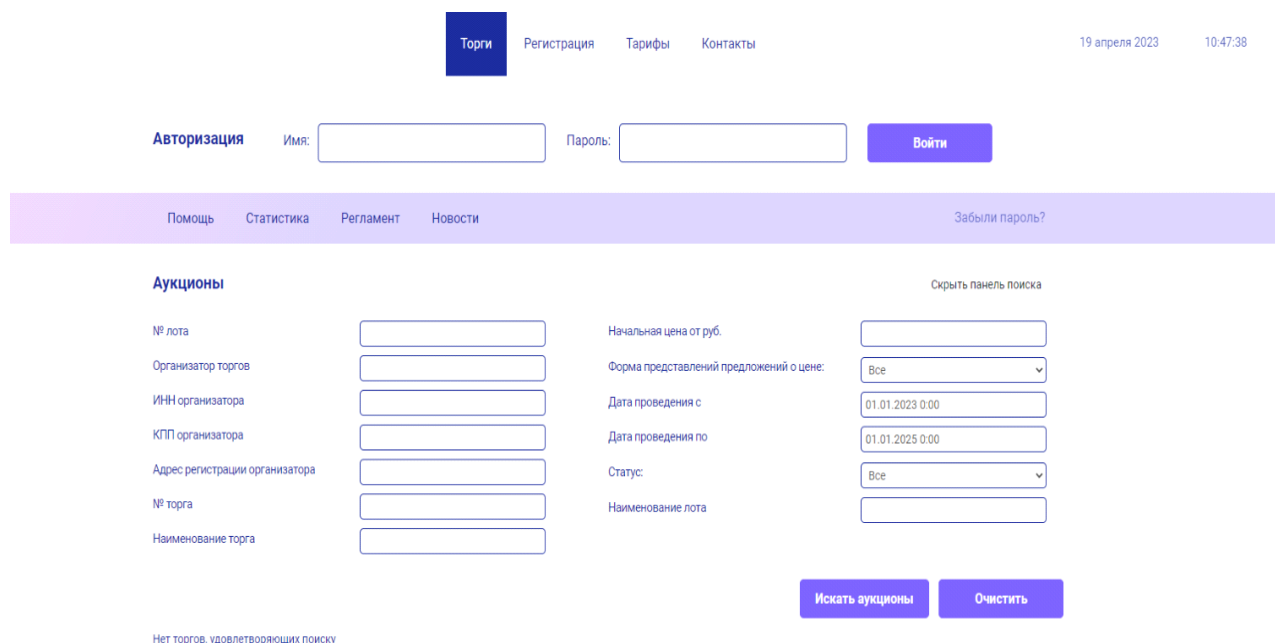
Торги Регистрация Тарифы Контакты

19 апреля 2023 10:47:38

Авторизация Имя: Пароль: Войти

Помощь Статистика Регламент Новости

Забыли пароль?

Аукционы

Скрыть панель поиска

№ лота

Организатор торгов

ИНН организатора

КПП организатора

Адрес регистрации организатора

№ торга

Наименование торга

Начальная цена от руб.

Форма представлений предложений о цене: Все

Дата проведения с 01.01.2023 0:00

Дата проведения по 01.01.2025 0:00

Статус: Все

Наименование лота

Искать аукционы Очистить

Нет торгов, удовлетворяющих поиску